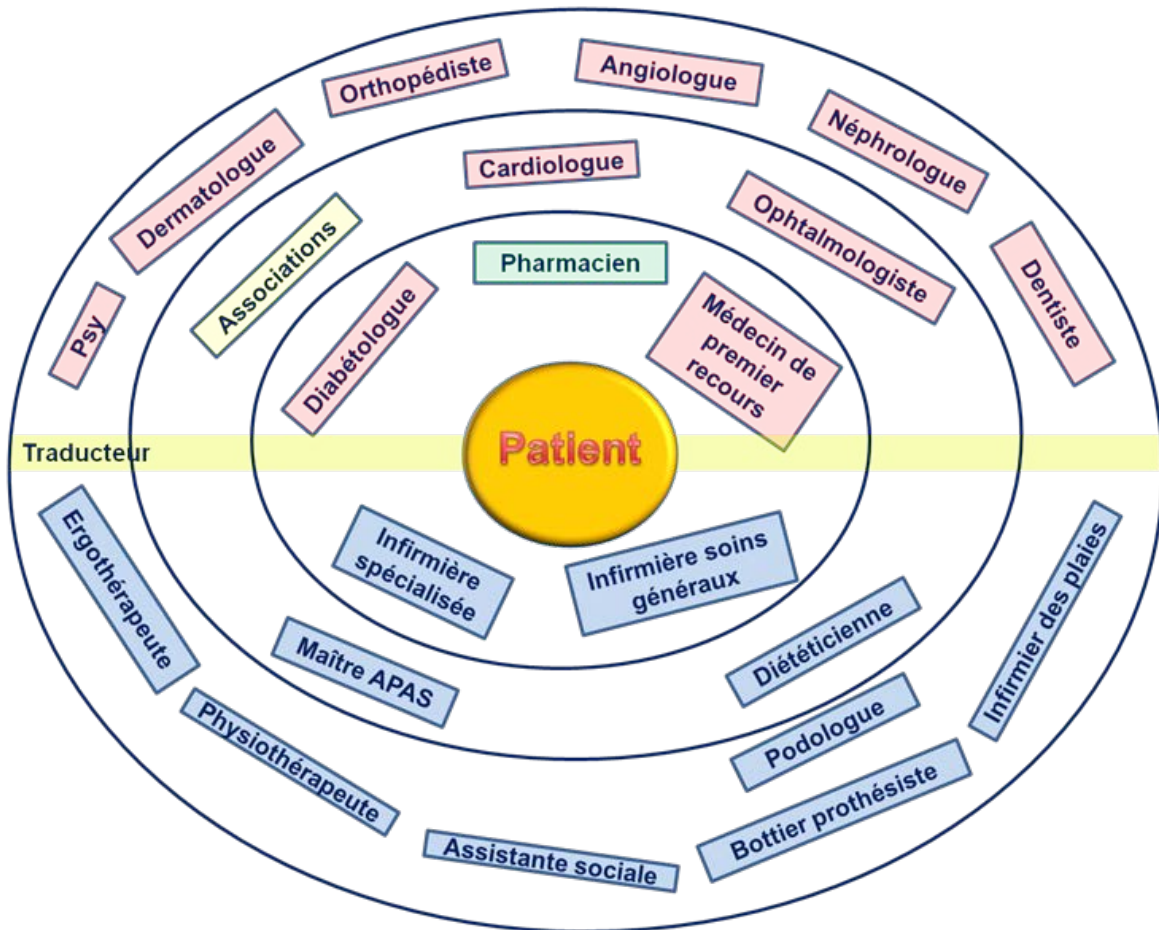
Orthopédiste

Angiologue

Néphrologue

Dermatologue

Cardiologue

Ophtalmologiste

Associations

Dentiste

Pharmacien

Psy

Diabétologue

Médecin de premier recours

Traducteur

Patient

Ergothérapeute

Infirmière spécialisée

Infirmière soins généraux

Infirmier des plaies

Diététicienne

Maître APAS

Podologue

Physiothérapeute

Bottier prothésiste

Assistante sociale